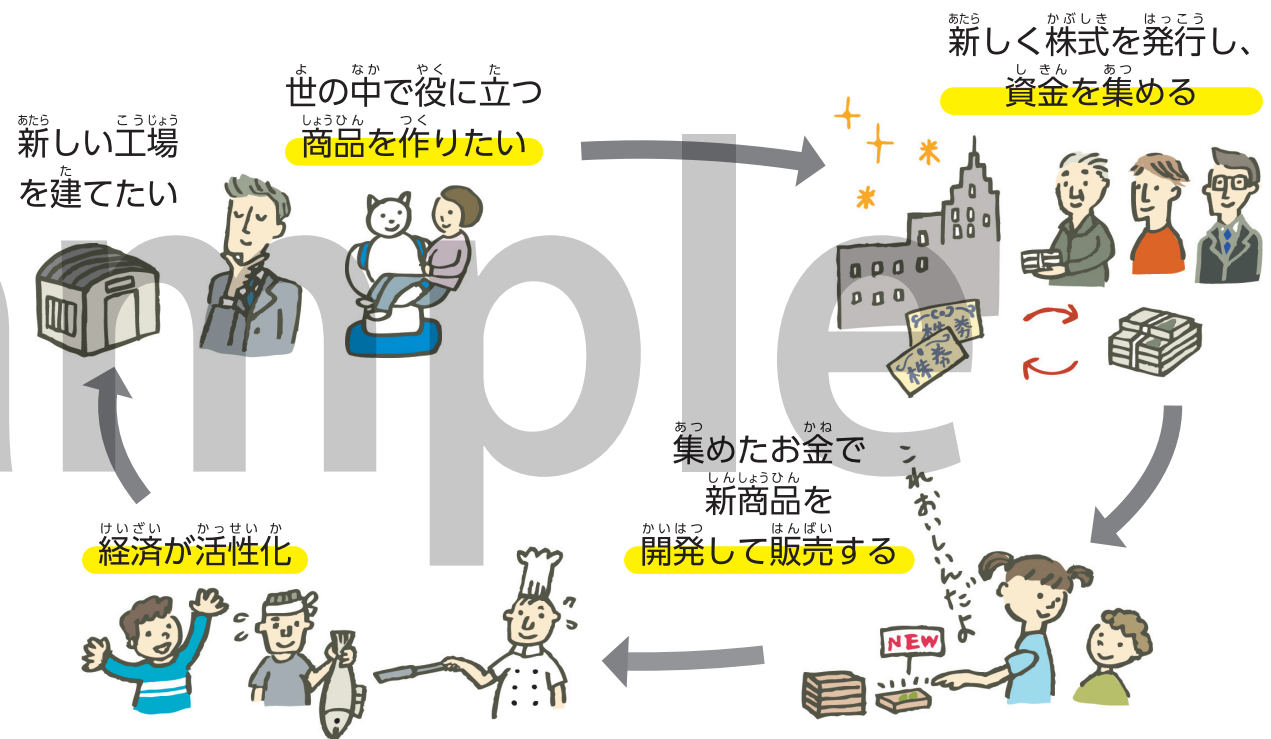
あたら　こうじょう
新しい工場
た
を建てたい

よ　なか　やく　た
世の中で役に立つ
しょうひん　つく
商品を作りたい

あたら　かぶしき　はっこう
新しく株式を発行し、
しきん　あつ
資金を集める

株券
株券

これおいしいんだよ

NEW

あつ　かね
集めたお金で
しんしょうひん
新商品を
かいはつ　はんばい
開発して販売する

けいざい　かっせいか
経済が活性化

Sample